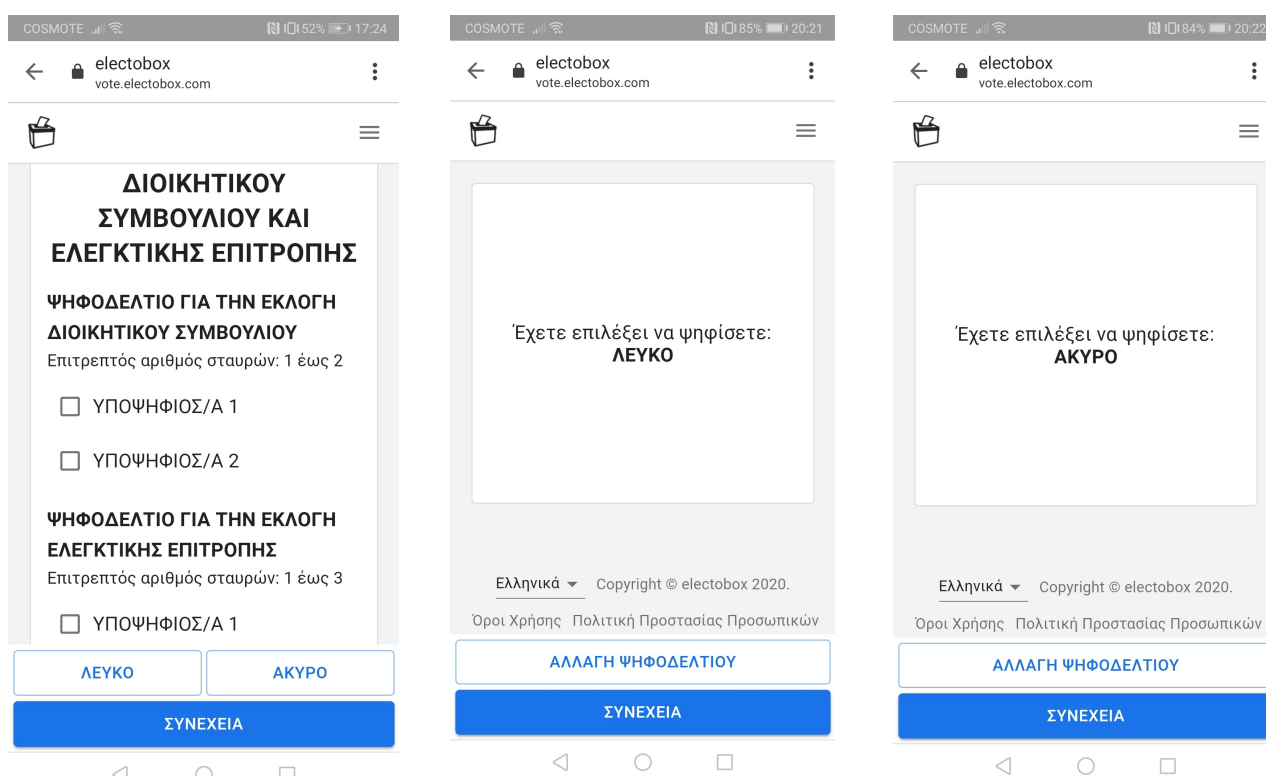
COSMOTE 52% 17:24
electobox
vote.electobox.com

ΔΙΟΙΚΗΤΙΚΟΥ ΣΥΜΒΟΥΛΙΟΥ ΚΑΙ ΕΛΕΓΚΤΙΚΗΣ ΕΠΙΤΡΟΠΗΣ

ΨΗΦΟΔΕΛΤΙΟ ΓΙΑ ΤΗΝ ΕΚΛΟΓΗ ΔΙΟΙΚΗΤΙΚΟΥ ΣΥΜΒΟΥΛΙΟΥ
Επιτρεπτός αριθμός σταυρών: 1 έως 2

ΥΠΟΨΗΦΙΟΣ/Α 1

ΥΠΟΨΗΦΙΟΣ/Α 2

ΨΗΦΟΔΕΛΤΙΟ ΓΙΑ ΤΗΝ ΕΚΛΟΓΗ ΕΛΕΓΚΤΙΚΗΣ ΕΠΙΤΡΟΠΗΣ
Επιτρεπτός αριθμός σταυρών: 1 έως 3

ΥΠΟΨΗΦΙΟΣ/Α 1

ΛΕΥΚΟ
ΑΚΥΡΟ
ΣΥΝΕΧΕΙΑ

COSMOTE 85% 20:21
electobox
vote.electobox.com

Έχετε επιλέξει να ψηφίσετε:
ΛΕΥΚΟ

Ελληνικά Copyright © electobox 2020.
Όροι Χρήσης Πολιτική Προστασίας Προσωπικών
ΑΛΛΑΓΗ ΨΗΦΟΔΕΛΤΙΟΥ
ΣΥΝΕΧΕΙΑ

COSMOTE 84% 20:22
electobox
vote.electobox.com

Έχετε επιλέξει να ψηφίσετε:
ΑΚΥΡΟ

Ελληνικά Copyright © electobox 2020.
Όροι Χρήσης Πολιτική Προστασίας Προσωπικών
ΑΛΛΑΓΗ ΨΗΦΟΔΕΛΤΙΟΥ
ΣΥΝΕΧΕΙΑ